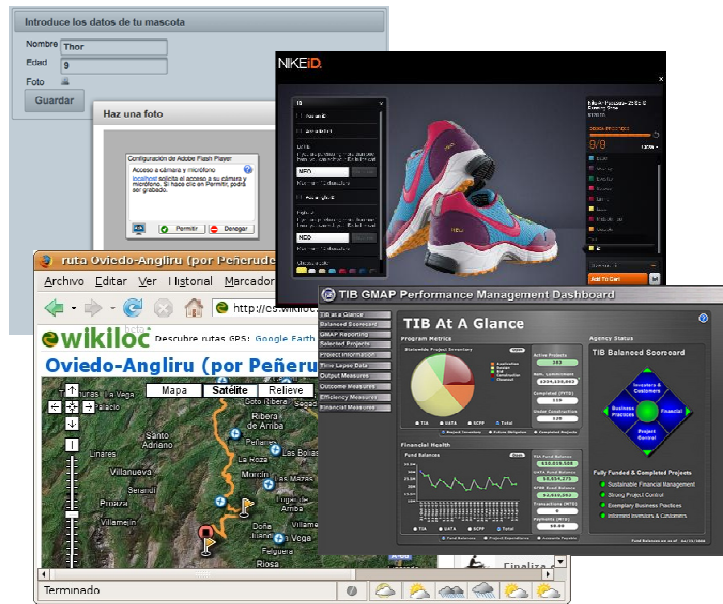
Introduce los datos de tu mascota

Nombre Thor
Edad 9
Foto
Guardar

Haz una foto

Configuración de Adobe Flash Player
Acceso a cámara y micrófono
localhost solicita el acceso a su cámara y micrófono. Si hace clic en Permitir, podrá ser grabado.
Permitir
Denegar

NIKEiD.

Add To Cart

ruta Oviedo-Angliru (por Peñerudes)
Archivo Editar Ver Historial Marcadores
http://es.wikiloc
wikiloc beta
Descubre rutas GPS: Google Earth
Oviedo-Angliru (por Peñerudes)
Mapa Satélite Relieve
rutas La Vega
Santo Adriano
Linares
Villanueva
Proaza
Villamejín
Ribera de Arriba
Peñerudes
Las Bolas
Morcín
Riosa
Doña
Felguera
La Vega
Terminado

TIB GMAP Performance Management Dashboard
TIB at a Glance
Balanced Scorecard
GMAP Reporting
Selected Projects
Project Information
Time Lapse Data
Output Measures
Outcome Measures
Efficiency Measures
Financial Measures
TIB At A Glance
Program Metrics
Agency Status
TIB Balanced Scorecard
Investors & Customers
Business Practices
Financial
Project Control
Financial Health
Fund Balances
Fully Funded & Completed Projects
Sustainable Financial Management
Strong Project Control
Exemplary Business Practices
Informed Investors & Customers
Finaliza